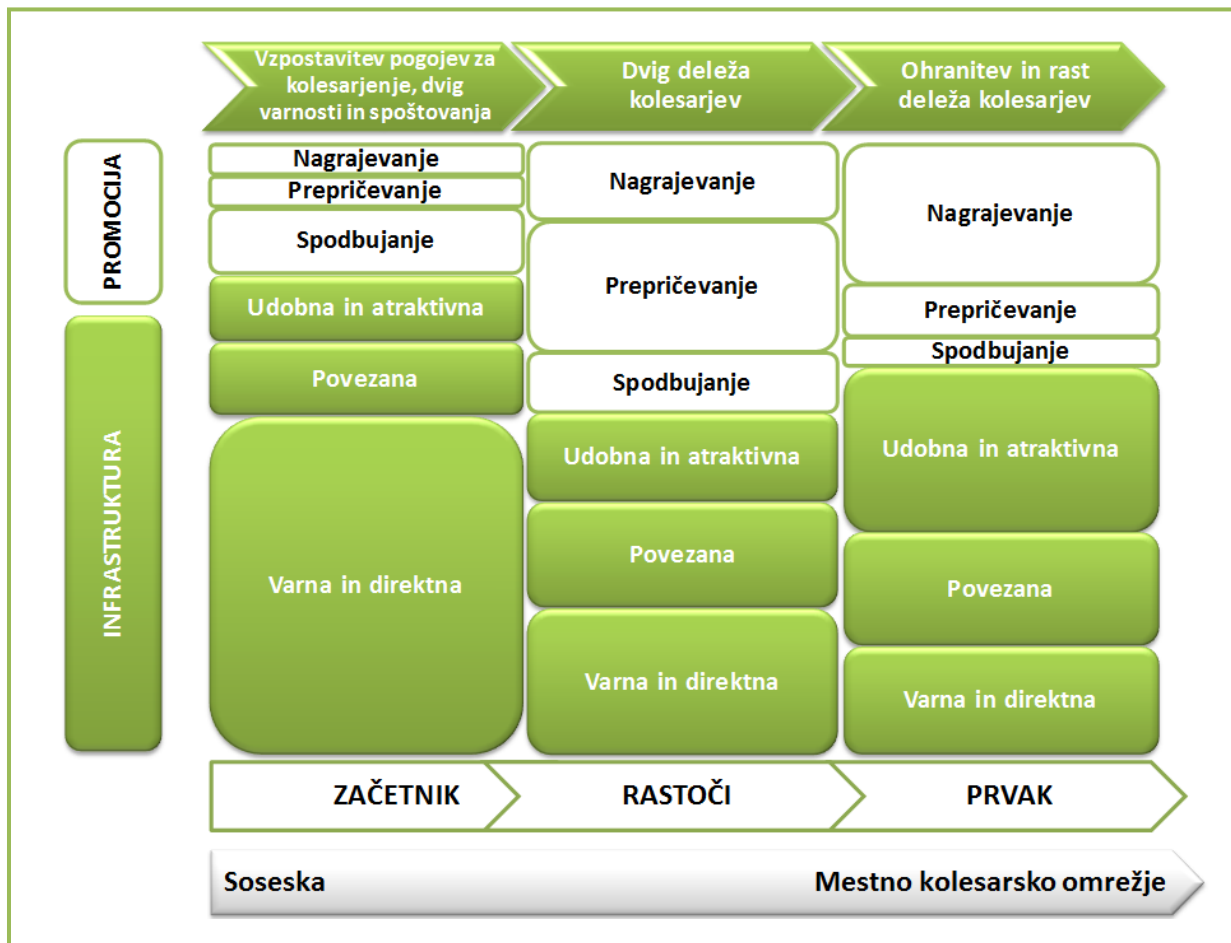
Vzpostavitev pogojev za kolesarjenje, dvig varnosti in spoštovanja

Dvig deleža kolesarjev

Ohranitev in rast deleža kolesarjev

PROMOCIJA

INFRASTRUKTURA

Nagrajevanje
Prepričevanje
Spodbujanje
Udobna in atraktivna
Povezana
Varna in direktna

Nagrajevanje
Prepričevanje
Spodbujanje
Udobna in atraktivna
Povezana
Varna in direktna

Nagrajevanje
Prepričevanje
Spodbujanje
Udobna in atraktivna
Povezana
Varna in direktna

ZAČETNIK

RASTOČI

PRVAK

Soseska

Mestno kolesarsko omrežje